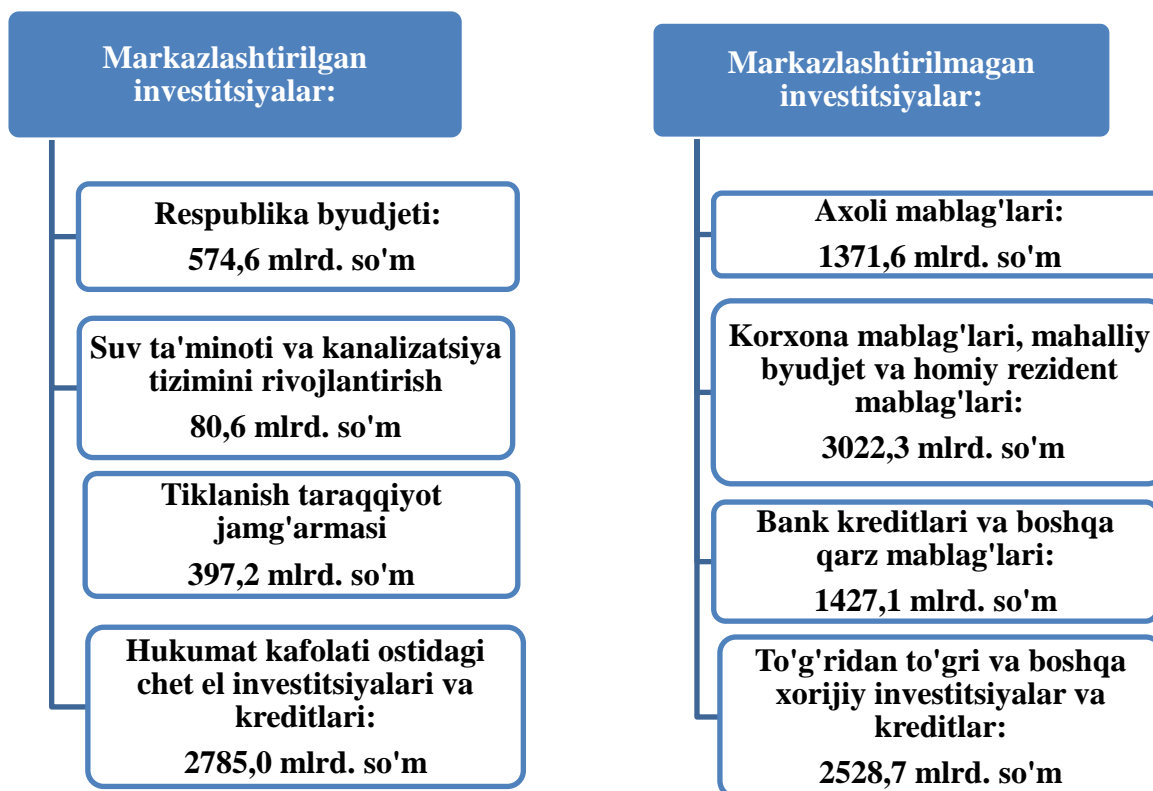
Markazlashtirilgan investitsiyalar:

Respublika byudjeti:
574,6 mlrd. so'm

Suv ta'minoti va kanalizatsiya tizimini rivojlantirish
80,6 mlrd. so'm

Tiklanish taraqqiyot jamg'armasi
397,2 mlrd. so'm

Hukumat kafolati ostidagi chet el investitsiyalari va kreditlari:
2785,0 mlrd. so'm

Markazlashtirilmagan investitsiyalar:

Axoli mablag'lari:
1371,6 mlrd. so'm

Korxona mablag'lari, mahalliy byudjet va homiy rezident mablag'lari:
3022,3 mlrd. so'm

Bank kreditlari va boshqa qarz mablag'lari:
1427,1 mlrd. so'm

To'g'ridan to'gri va boshqa xorijiy investitsiyalar va kreditlar:
2528,7 mlrd. so'm